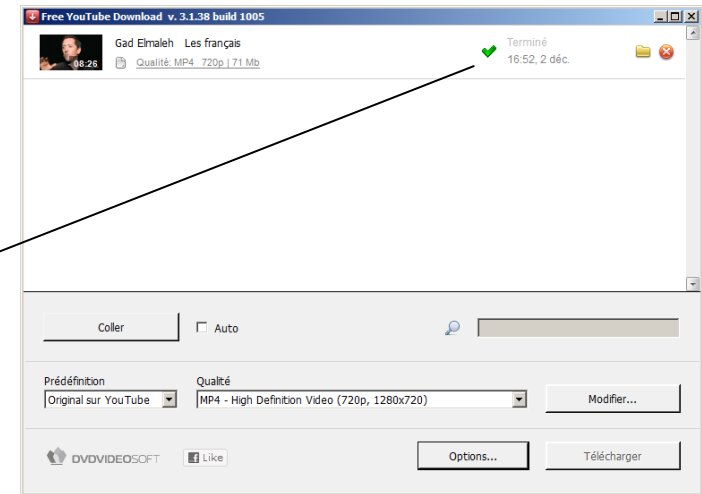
Free YouTube Download v. 3.1.38 build 1005

08:26 Gad Elmaleh Les français
Qualité: MP4 720p | 71 Mb

Terminé
16:52, 2 déc.

Coller

Auto

Prédéfinition
Original sur YouTube

Qualité
MP4 - High Definition Video (720p, 1280x720)

Modifier...

DVDVIDEOSOFT

Like

Options...

Télécharger